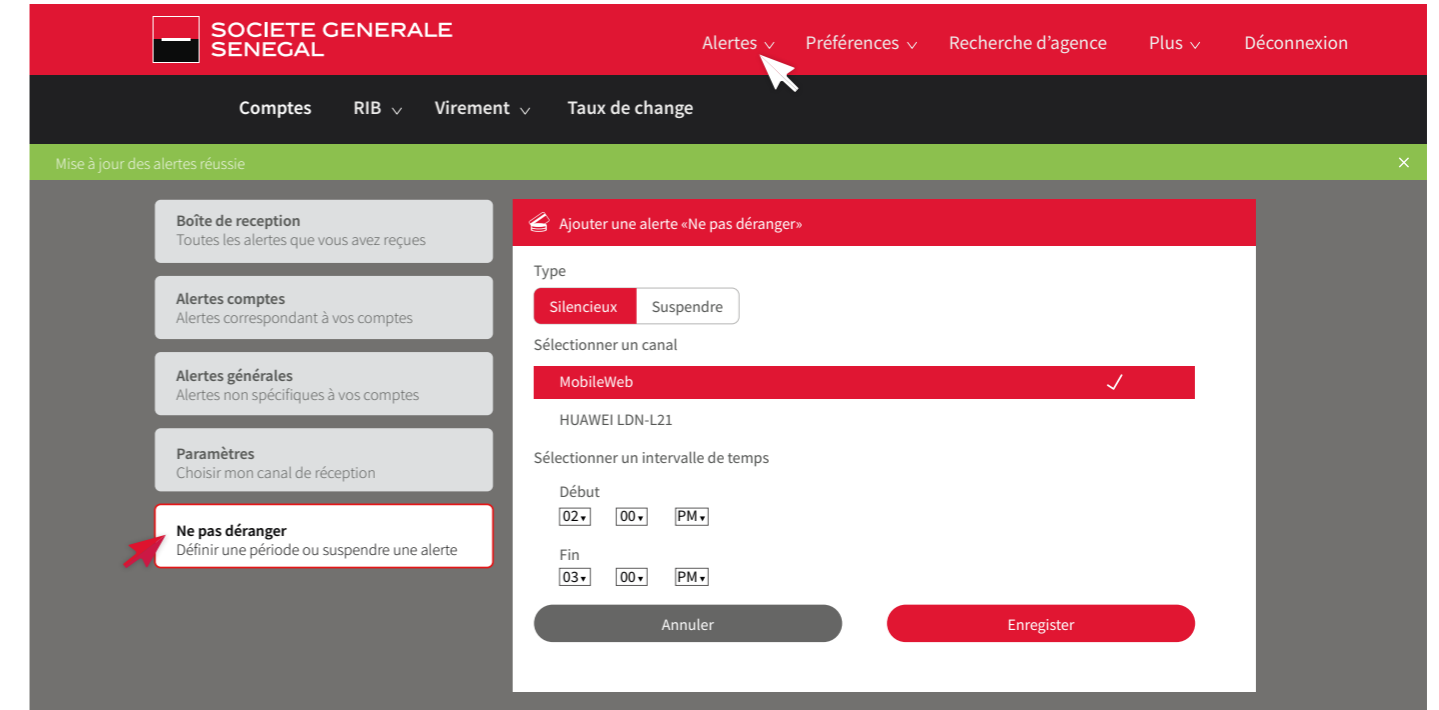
SOCIETE GENERALE
SENEGAL

Alertes ∨ Préférences ∨ Recherche d’agence Plus ∨ Déconnexion

Comptes RIB ∨ Virement ∨ Taux de change

Mise à jour des alertes réussie ✕

Boîte de reception
Toutes les alertes que vous avez reçues

Alertes comptes
Alertes correspondant à vos comptes

Alertes générales
Alertes non spécifiques à vos comptes

Paramètres
Choisir mon canal de réception

Ne pas déranger
Définir une période ou suspendre une alerte

Ajouter une alerte «Ne pas déranger»

Type

Silencieux Suspendre

Sélectionner un canal

MobileWeb ✓

HUAWEI LDN-L21

Sélectionner un intervalle de temps

Début
02 00 PM

Fin
03 00 PM

Annuler Enregister